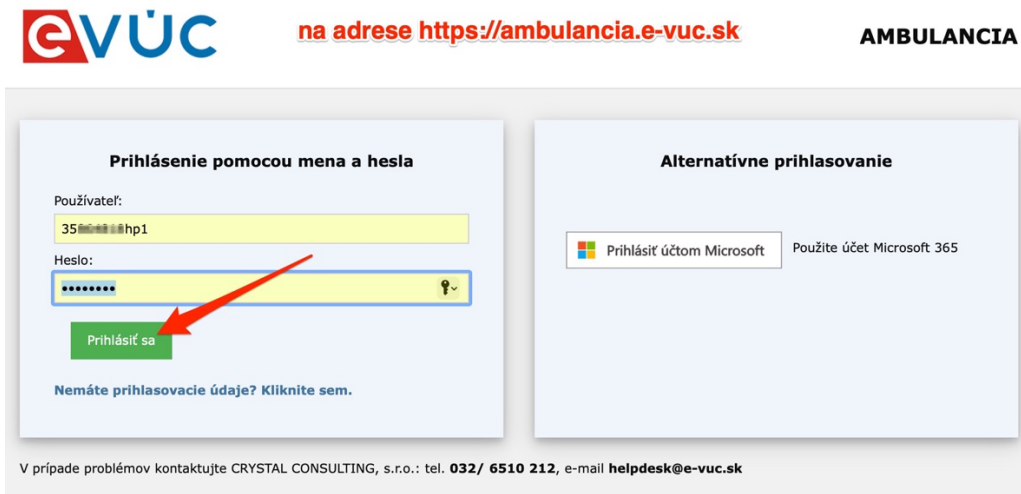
eVÚC

na adrese https://ambulancia.e-vuc.sk

AMBULANCIA

Prihlásenie pomocou mena a hesla

Používateľ:

35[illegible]hp1

Heslo:

••••••••

Prihlásiť sa

Nemáte prihlasovacie údaje? Kliknite sem.

Alternatívne prihlasovanie

Prihlásiť účtom Microsoft

Použite účet Microsoft 365

V prípade problémov kontaktujte CRYSTAL CONSULTING, s.r.o.: tel. 032/ 6510 212, e-mail helpdesk@e-vuc.sk